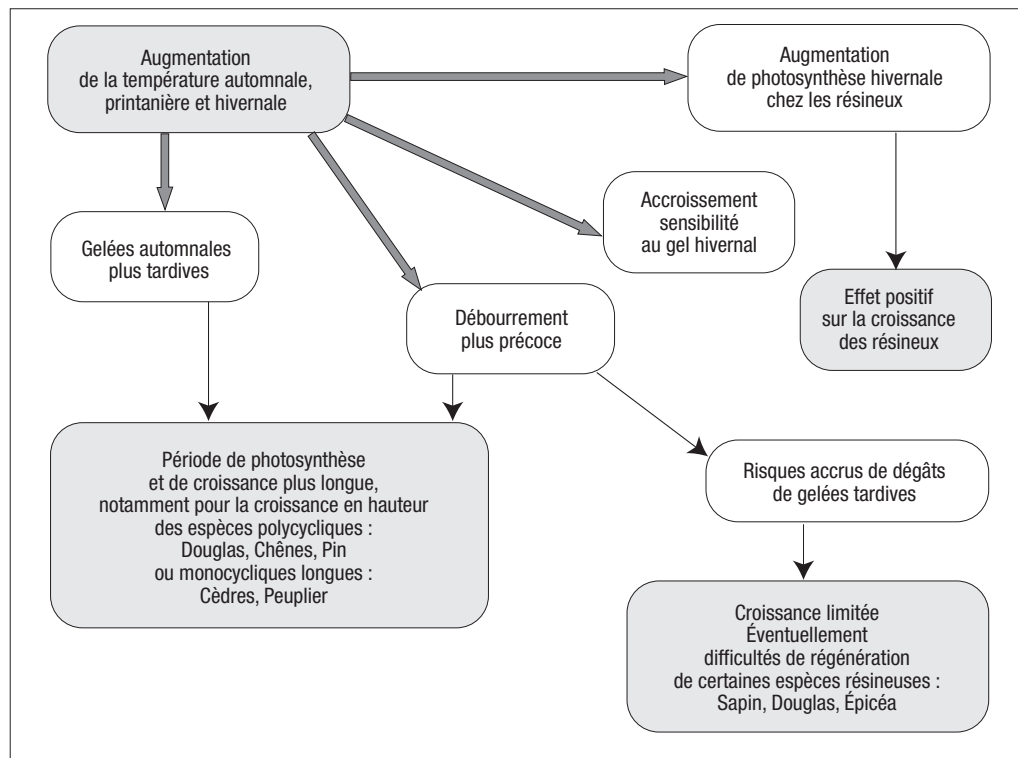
Augmentation de la température automnale, printanière et hivernale

Augmentation de photosynthèse hivernale chez les résineux

Accroissement sensibilité au gel hivernal

Gelées automnales plus tardives

Débourrement plus précoce

Effet positif sur la croissance des résineux

Période de photosynthèse et de croissance plus longue, notamment pour la croissance en hauteur des espèces polycycliques : Douglas, Chênes, Pin ou monocycliques longues : Cèdres, Peuplier

Risques accrus de dégâts de gelées tardives

Croissance limitée Éventuellement difficultés de régénération de certaines espèces résineuses : Sapin, Douglas, Épicéa